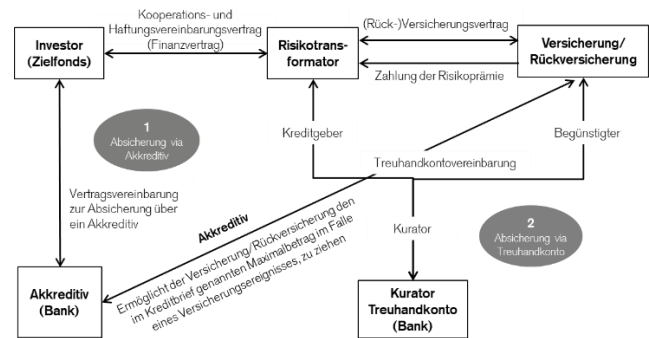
Investor (Zielfonds)

Kooperations- und Haftungsvereinbarungsvertrag (Finanzvertrag)

Risikotransformator

(Rück-)Versicherungsvertrag

Zahlung der Risikoprämie

Versicherung/ Rückversicherung

1 Absicherung via Akkreditiv

Kreditgeber

Begünstigter

Treuhandkontovereinbarung

Vertragsvereinbarung zur Absicherung über ein Akkreditiv

Akkreditiv

Ermöglicht der Versicherung/Rückversicherung den im Kreditbrief genannten Maximalbetrag im Falle eines Versicherungsereignisses, zu ziehen

Kurator

2 Absicherung via Treuhandkonto

Akkreditiv (Bank)

Kurator Treuhandkonto (Bank)